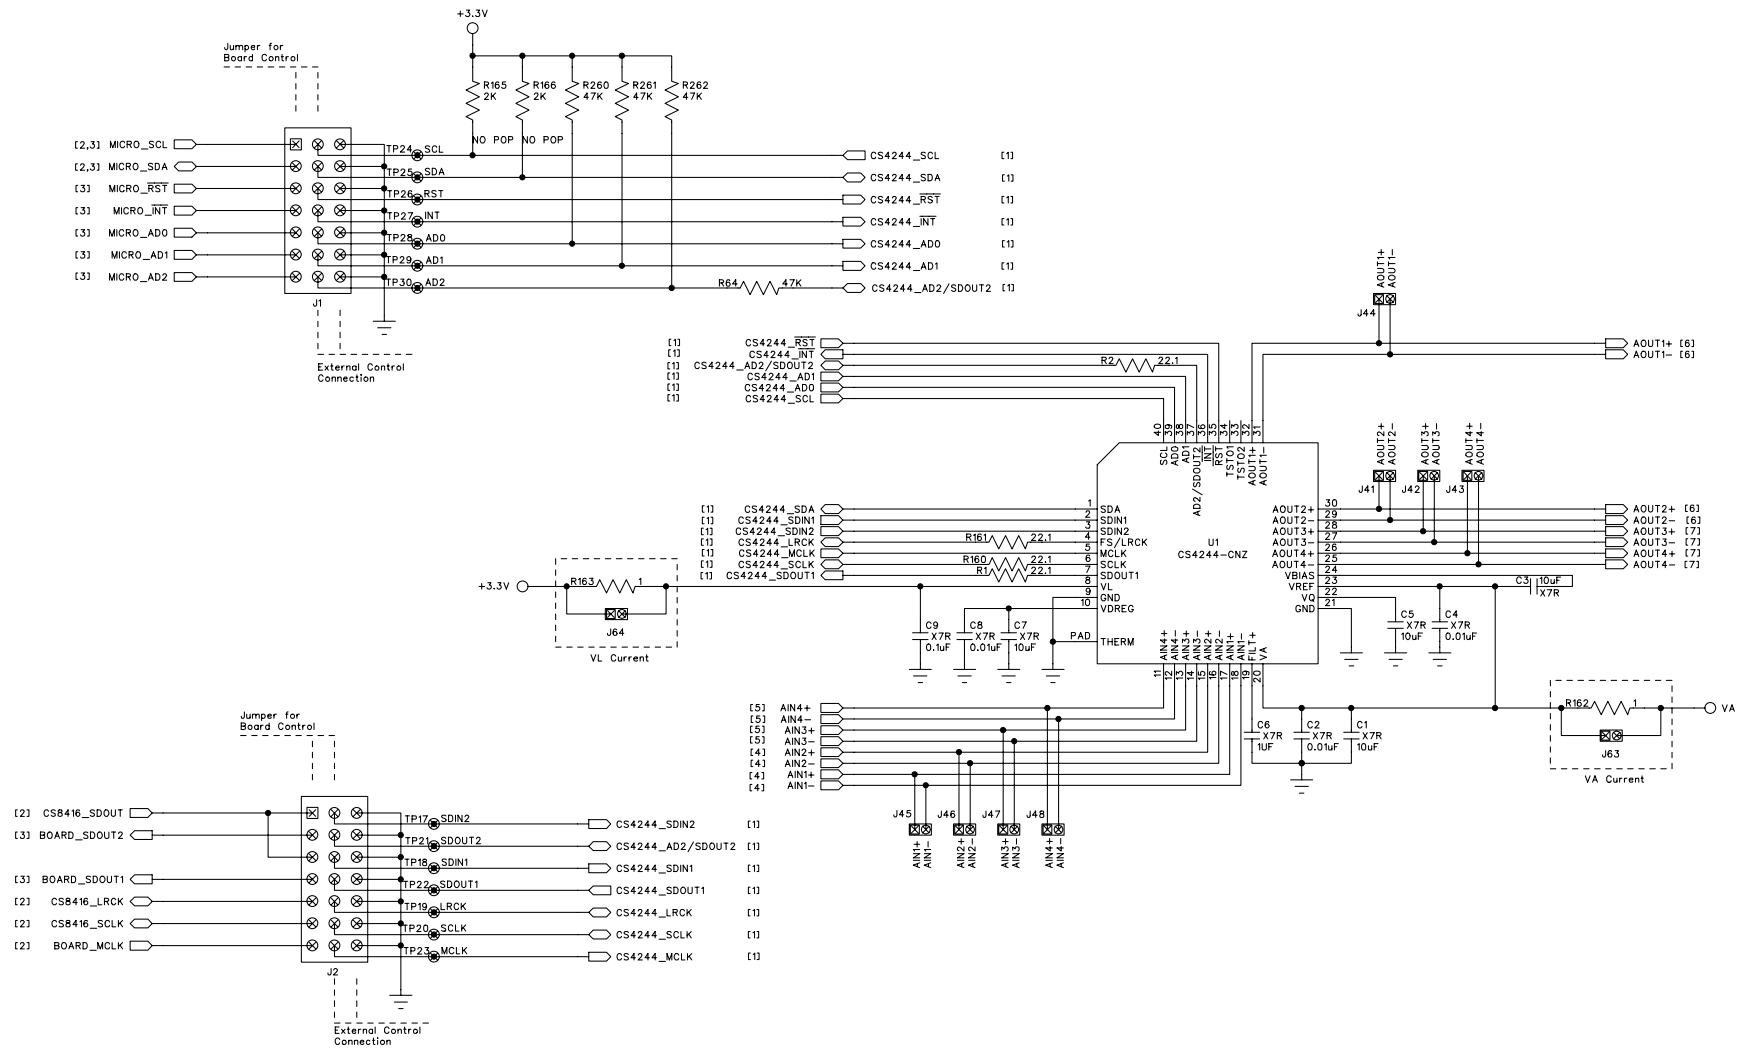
+3.3V

Jumper for Board Control

R165 2K NO POP
R166 2K NO POP
R260 47K
R261 47K
R262 47K

[2,3] MICRO_SCL
[2,3] MICRO_SDA
[3] MICRO_$\overline{RST}$
[3] MICRO_$\overline{INT}$
[3] MICRO_AD0
[3] MICRO_AD1
[3] MICRO_AD2

TP24 SCL
TP25 SDA
TP26 RST
TP27 INT
TP28 AD0
TP29 AD1
TP30 AD2

J1

External Control Connection

R64 47K

CS4244_SCL [1]
CS4244_SDA [1]
CS4244_$\overline{RST}$ [1]
CS4244_$\overline{INT}$ [1]
CS4244_AD0 [1]
CS4244_AD1 [1]
CS4244_AD2/SDOUT2 [1]

AOUT1+ AOUT1−
J44

[1] CS4244_$\overline{RST}$
[1] CS4244_$\overline{INT}$
[1] CS4244_AD2/SDOUT2
[1] CS4244_AD1
[1] CS4244_AD0
[1] CS4244_SCL

R2 22.1

AOUT1+ [6]
AOUT1− [6]

40 39 38 37 36 35 34 33 32 31
SCL AD0 AD1 AD2/SDOUT2 $\overline{INT}$ $\overline{RST}$ TSTO1 TSTO2 AOUT1+ AOUT1−

AOUT2+ AOUT2− AOUT3+ AOUT3− AOUT4+ AOUT4−
J41 J42 J43

[1] CS4244_SDA
[1] CS4244_SDIN1
[1] CS4244_SDIN2
[1] CS4244_LRCK
[1] CS4244_MCLK
[1] CS4244_SCLK
[1] CS4244_SDOUT1

R161 22.1
R160 22.1
R1 22.1

1 SDA
2 SDIN1
3 SDIN2
4 FS/LRCK
5 MCLK
6 SCLK
7 SDOUT1
8 VL
9 GND
10 VDREG
PAD THERM

U1
CS4244-CNZ

AOUT2+ 30
AOUT2− 29
AOUT3+ 28
AOUT3− 27
AOUT4+ 26
AOUT4− 25
24
VBIAS 23
VREF 22
VQ 21
GND

AOUT2+ [6]
AOUT2− [6]
AOUT3+ [7]
AOUT3− [7]
AOUT4+ [7]
AOUT4− [7]

C3 10uF X7R

+3.3V
R163 1
J64
VL Current

C9 X7R 0.1uF
C8 X7R 0.01uF
C7 X7R 10uF
C5 X7R 10uF
C4 X7R 0.01uF

11 12 13 14 15 16 17 18 19 20
AIN4+ AIN4− AIN3+ AIN3− AIN2+ AIN2− AIN1+ AIN1− FILT+ VA

[5] AIN4+
[5] AIN4−
[5] AIN3+
[5] AIN3−
[4] AIN2+
[4] AIN2−
[4] AIN1+
[4] AIN1−

C6 X7R 1UF
C2 X7R 0.01uF
C1 X7R 10uF

R162 1
J63
VA Current
VA

J45 J46 J47 J48
AIN1+ AIN1−
AIN2+ AIN2−
AIN3+ AIN3−
AIN4+ AIN4−

Jumper for Board Control

[2] CS8416_SDOUT
[3] BOARD_SDOUT2
[3] BOARD_SDOUT1
[2] CS8416_LRCK
[2] CS8416_SCLK
[2] BOARD_MCLK

TP17 SDIN2
TP21 SDOUT2
TP18 SDIN1
TP22 SDOUT1
TP19 LRCK
TP20 SCLK
TP23 MCLK

J2

CS4244_SDIN2 [1]
CS4244_AD2/SDOUT2 [1]
CS4244_SDIN1 [1]
CS4244_SDOUT1 [1]
CS4244_LRCK [1]
CS4244_SCLK [1]
CS4244_MCLK [1]

External Control Connection